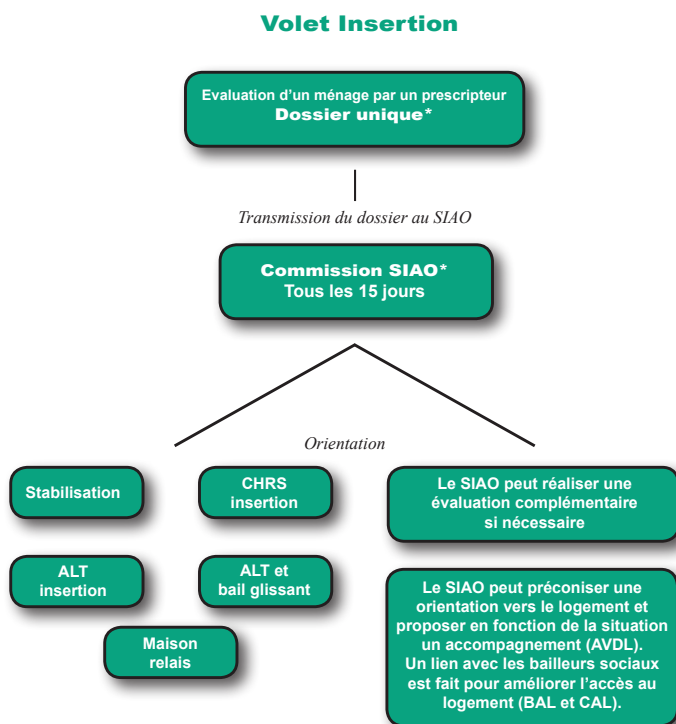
Volet Insertion

Evaluation d'un ménage par un prescripteur
Dossier unique*

Transmission du dossier au SIAO

Commission SIAO*
Tous les 15 jours

Orientation

Stabilisation

CHRS insertion

Le SIAO peut réaliser une évaluation complémentaire si nécessaire

ALT insertion

ALT et bail glissant

Maison relais

Le SIAO peut préconiser une orientation vers le logement et proposer en fonction de la situation un accompagnement (AVDL). Un lien avec les bailleurs sociaux est fait pour améliorer l'accès au logement (BAL et CAL).